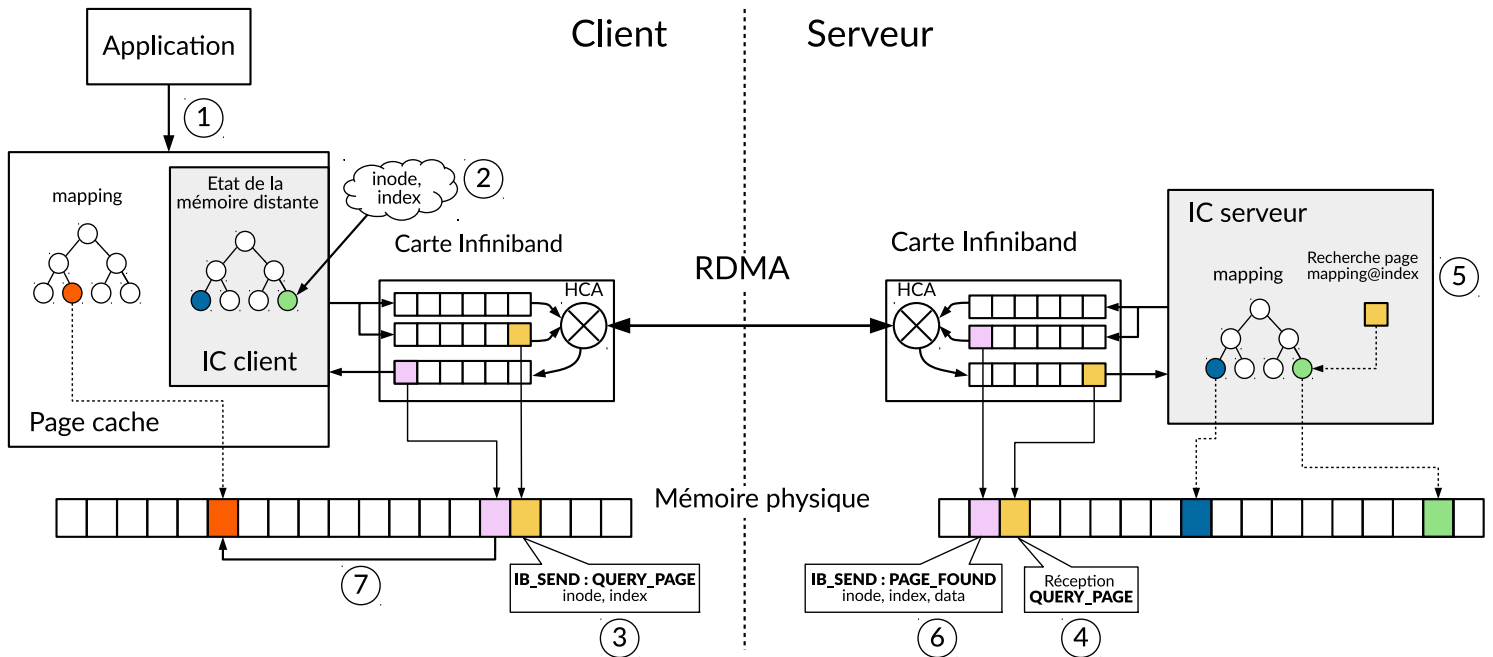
Client

Serveur

Application

1

mapping

Etat de la mémoire distante

inode, index

2

IC client

Page cache

Carte Infiniband

HCA

RDMA

Carte Infiniband

HCA

IC serveur

mapping

Recherche page mapping@index

5

Mémoire physique

7

**IB_SEND : QUERY_PAGE**
inode, index

3

**IB_SEND : PAGE_FOUND**
inode, index, data

6

Réception
**QUERY_PAGE**

4